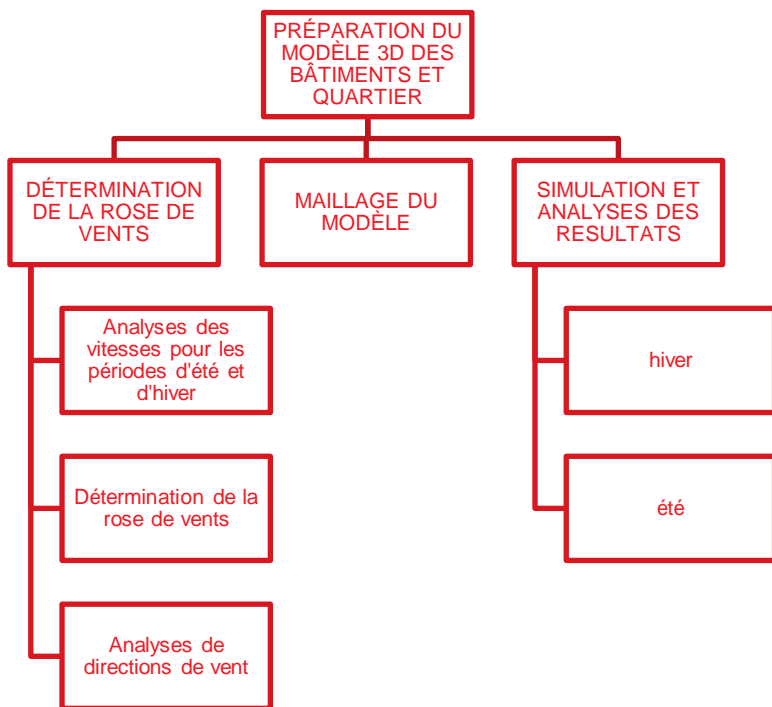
PRÉPARATION DU MODÈLE 3D DES BÂTIMENTS ET QUARTIER

DÉTERMINATION DE LA ROSE DE VENTS

MAILLAGE DU MODÈLE

SIMULATION ET ANALYSES DES RESULTATS

Analyses des vitesses pour les périodes d'été et d'hiver

Détermination de la rose de vents

Analyses de directions de vent

hiver

été